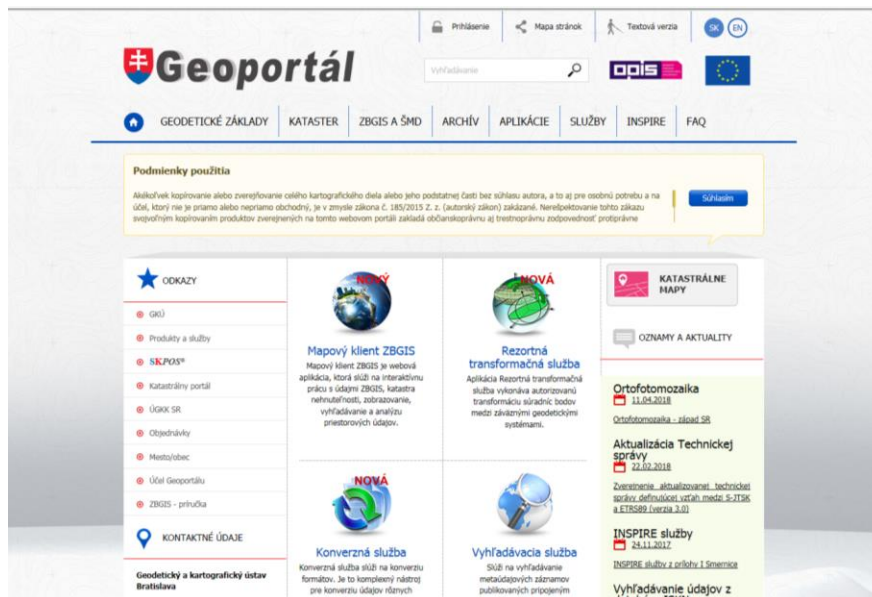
Prihlásenie Mapa stránok Textová verzia SK EN

Geoportál

Vyhľadávanie

GEODETICKÉ ZÁKLADY KATASTER ZBGIS A ŠMD ARCHÍV APLIKÁCIE SLUŽBY INSPIRE FAQ

Podmienky použitia

Akékoľvek kopírovanie alebo zverejňovanie celého kartografického diela alebo jeho podstatnej časti bez súhlasu autora, a to aj pre osobnú potrebu a na účel, ktorý nie je priamo alebo nepriamo obchodný, je v zmysle zákona č. 185/2015 Z. z. (autorský zákon) zakázané. Nerešpektovanie tohto zákazu svojvoľným kopírovaním produktov zverejnených na tomto webovom portáli zakladá občianskoprávnu aj trestnoprávnu zodpovednosť protipráve

Súhlasím

ODKAZY

GKÚ
Produkty a služby
SKPOS®
Katastrálny portál
ÚGKK SR
Objednávky
Mesto/obec
Účel Geoportálu
ZBGIS - príručka

KONTAKTNÉ ÚDAJE

Geodetický a kartografický ústav Bratislava

NOVÝ
Mapový klient ZBGIS
Mapový klient ZBGIS je webová aplikácia, ktorá slúži na interaktívnu prácu s údajmi ZBGIS, katastra nehnuteľností, zobrazovanie, vyhľadávanie a analýzu priestorových údajov.

NOVÁ
Rezortná transformačná služba
Aplikácia Rezortnä transformačná služba vykonáva autorizovanú transformáciu súradníc bodov medzi záväznými geodetickými systémami.

NOVÁ
Konverzná služba
Konverzná služba slúži na konverziu formátov. Je to komplexný nástroj pre konverziu údajov rôznych

Vyhľadávacia služba
Slúži na vyhľadávanie metaúdajových záznamov publikovaných pripojeným

KATASTRÁLNE MAPY

OZNAMY A AKTUALITY

Ortofotomozaika
11.04.2018
Ortofotomozaika - západ SR

Aktualizácia Technickej správy
22.02.2018
Zverejnenie aktualizovanej technickej správy definujúcej vzťah medzi S-JTSK a ETRS89 (verzia 3.0)

INSPIRE služby
24.11.2017
INSPIRE služby z prílohy I Smernice

Vyhľadávanie údajov z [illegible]